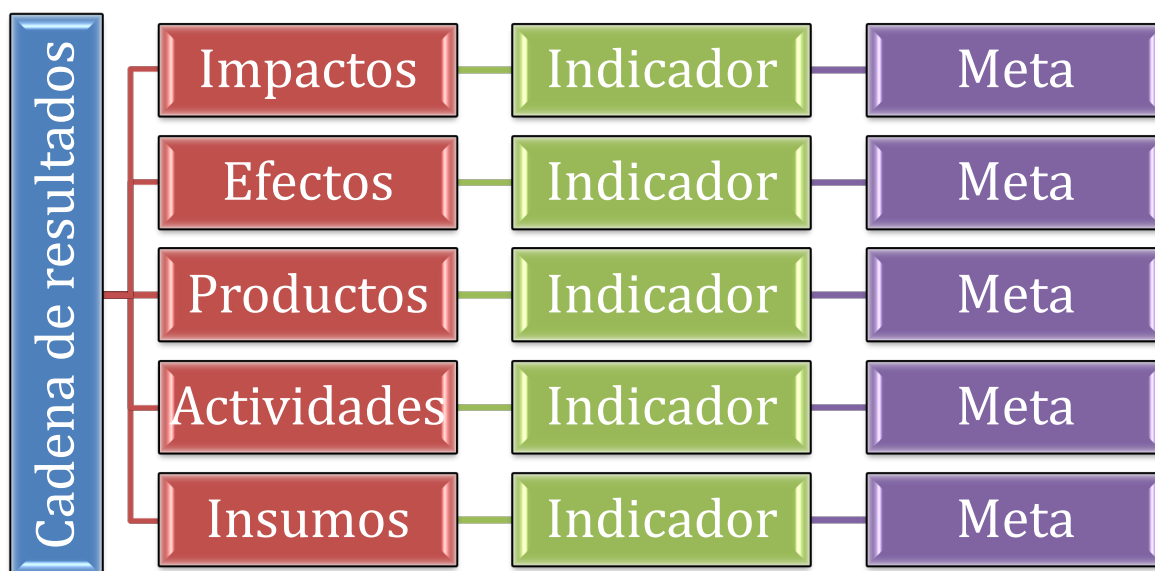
Cadena de resultados

| | | |
|---|---|---|
| Impactos | Indicador | Meta |
| Efectos | Indicador | Meta |
| Productos | Indicador | Meta |
| Actividades | Indicador | Meta |
| Insumos | Indicador | Meta |